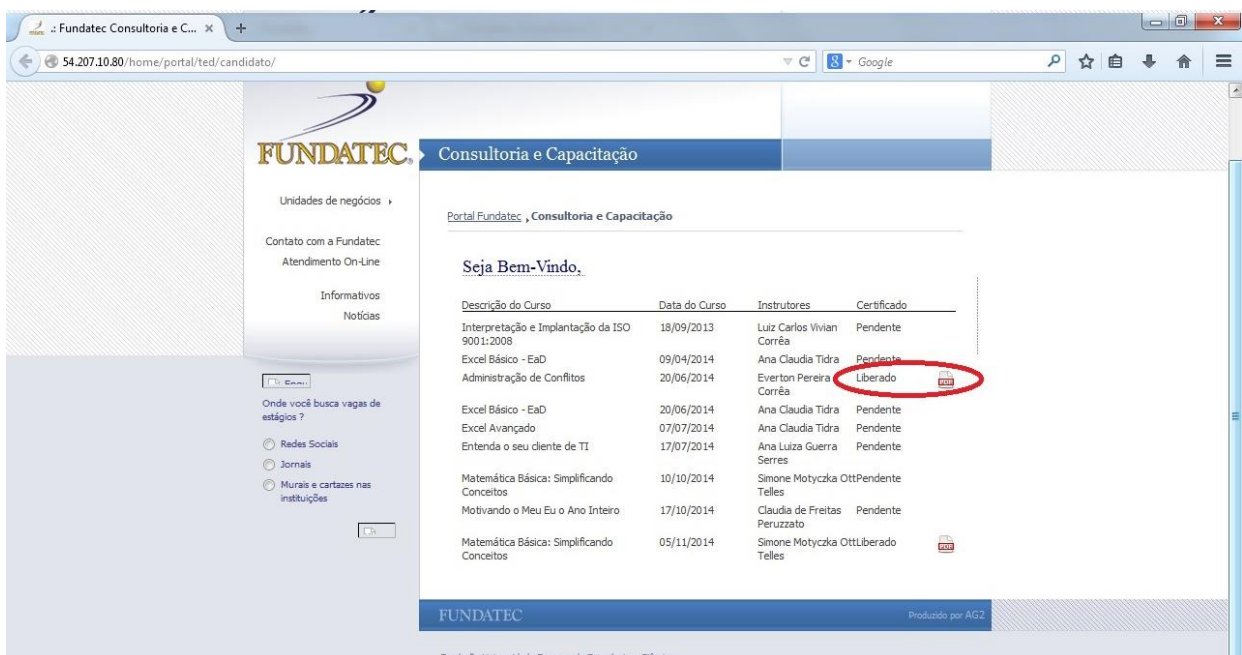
.: Fundatec Consultoria e C... ×

54.207.10.80/home/portal/ted/candidato/

Google

FUNDATEC

Consultoria e Capacitação

Unidades de negócios ›

Contato com a Fundatec
Atendimento On-Line

Informativos
Notícias

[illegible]

Onde você busca vagas de estágios ?

Redes Sociais
Jornais
Murais e cartazes nas instituições

Portal Fundatec , Consultoria e Capacitação

Seja Bem-Vindo,

| Descrição do Curso | Data do Curso | Instrutores | Certificado |
|---|---|---|---|
| Interpretação e Implantação da ISO 9001:2008 | 18/09/2013 | Luiz Carlos Vivian Corrêa | Pendente |
| Excel Básico - EaD | 09/04/2014 | Ana Claudia Tidra | Pendente |
| Administração de Conflitos | 20/06/2014 | Everton Pereira Corrêa | Liberado PDF |
| Excel Básico - EaD | 20/06/2014 | Ana Claudia Tidra | Pendente |
| Excel Avançado | 07/07/2014 | Ana Claudia Tidra | Pendente |
| Entenda o seu cliente de TI | 17/07/2014 | Ana Luiza Guerra Serres | Pendente |
| Matemática Básica: Simplificando Conceitos | 10/10/2014 | Simone Motyczka Ott Telles | Pendente |
| Motivando o Meu Eu o Ano Inteiro | 17/10/2014 | Claudia de Freitas Peruzzato | Pendente |
| Matemática Básica: Simplificando Conceitos | 05/11/2014 | Simone Motyczka Ott Telles | Liberado PDF |

FUNDATEC

Produzido por AG2